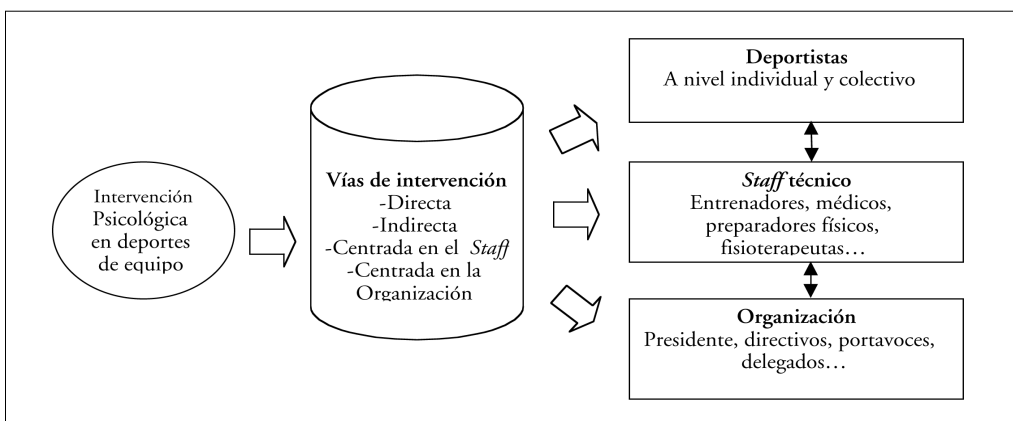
Intervención Psicológica en deportes de equipo

Vías de intervención
-Directa
-Indirecta
-Centrada en el Staff
-Centrada en la Organización

Deportistas
A nivel individual y colectivo

Staff técnico
Entrenadores, médicos, preparadores físicos, fisioterapeutas…

Organización
Presidente, directivos, portavoces, delegados…